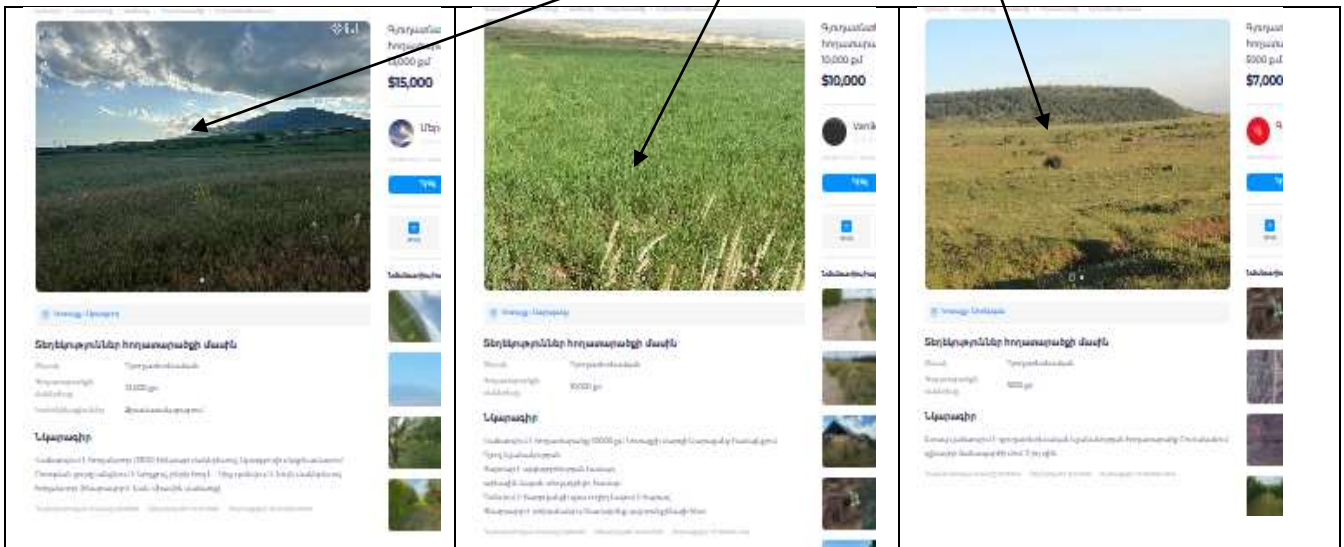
Գյուղատնտ հողատարածք 15,000 քմ
$15,000

Տեղեկություններ հողատարածքի մասին

Նկարագիր

Գյուղատնտ հողատարածք 10,000 քմ
$10,000

Տեղեկություններ հողատարածքի մասին

Նկարագիր

Գյուղատնտ հողատարածք 5000 քմ
$7,000

Տեղեկություններ հողատարածքի մասին

Նկարագիր